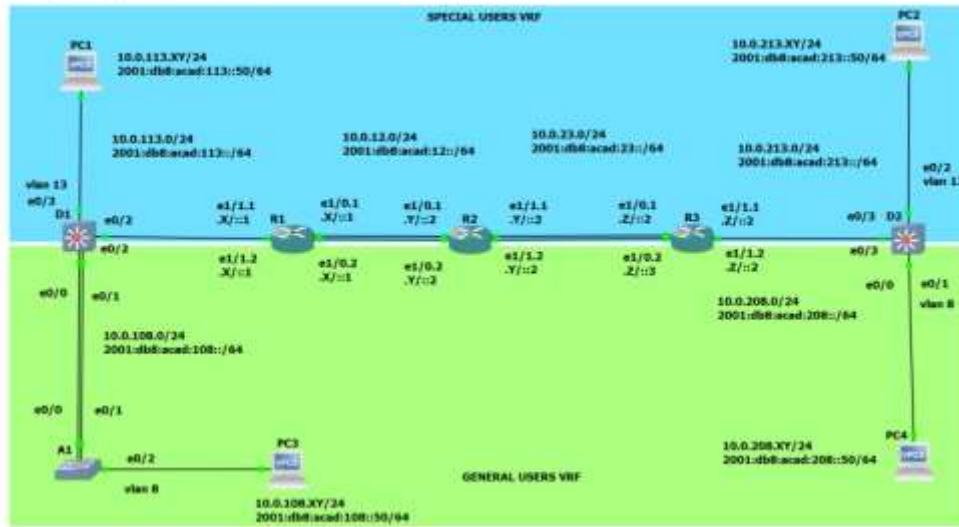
SPECIAL USERS VRF

PC1
10.0.113.XY/24
2001:db8:acad:113::50/64

PC2
10.0.213.XY/24
2001:db8:acad:213::50/64

10.0.113.0/24
2001:db8:acad:113::/64

10.0.12.0/24
2001:db8:acad:12::/64

10.0.23.0/24
2001:db8:acad:23::/64

10.0.213.0/24
2001:db8:acad:213::/64

vlan 13
e0/3
D1
e0/2
e0/2

e1/1.1
.X/::1
R1
e1/0.1
.X/::1
e1/0.1
.Y/::2
R2
e1/1.1
.Y/::2
e1/0.1
.Z/::2
R3
e1/1.1
.Z/::2
e0/3
D2
e0/2
vlan 13
e0/3

e1/1.2
.X/::1
e1/0.2
.X/::1
e1/0.2
.Y/::2
e1/1.2
.Y/::2
e1/0.2
.Z/::3
e1/1.2
.Z/::2

e0/0
e0/1
10.0.108.0/24
2001:db8:acad:108::/64

10.0.208.0/24
2001:db8:acad:208::/64
e0/0
e0/1
vlan 8

e0/0
e0/1
A1
e0/2
vlan 8
PC3
10.0.108.XY/24
2001:db8:acad:108::50/64

GENERAL USERS VRF

PC4
10.0.208.XY/24
2001:db8:acad:208::50/64